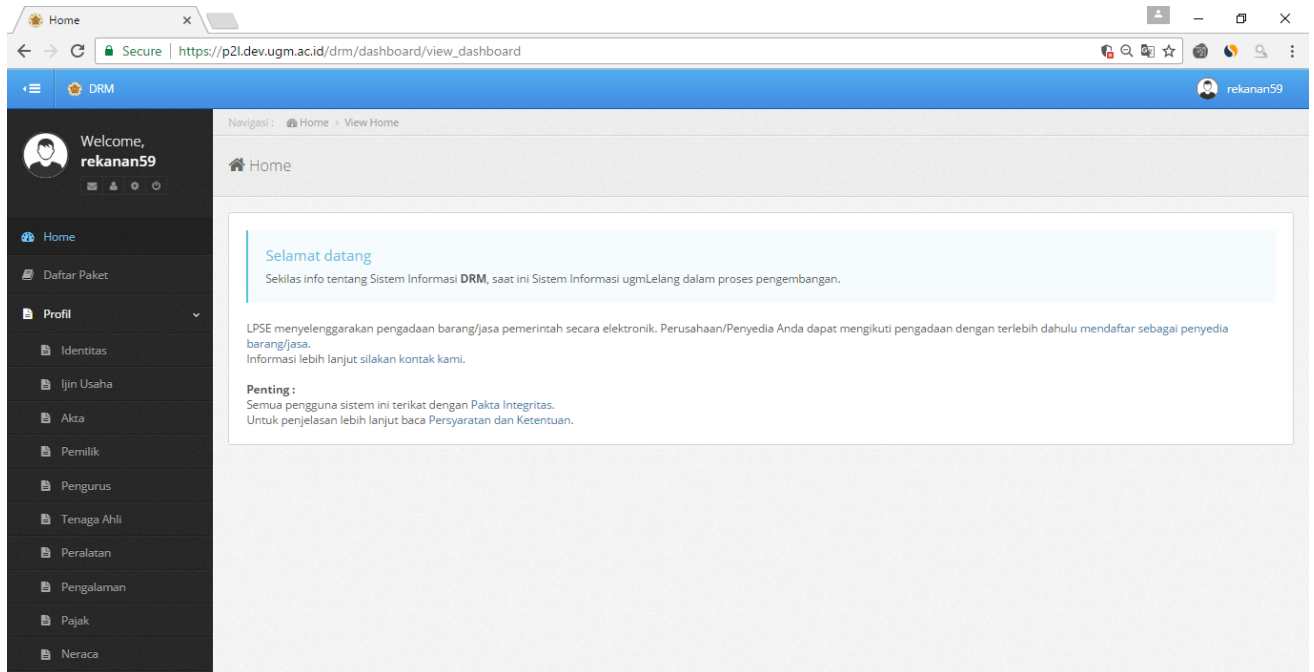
Home ×

Secure | https://p2l.dev.ugm.ac.id/drm/dashboard/view_dashboard

DRM

rekanan59

Welcome,
rekanan59

Home
Daftar Paket
Profil
Identitas
Ijin Usaha
Akta
Pemilik
Pengurus
Tenaga Ahli
Peralatan
Pengalaman
Pajak
Neraca

Navigasi : Home › View Home

Home

Selamat datang
Sekilas info tentang Sistem Informasi **DRM**, saat ini Sistem Informasi ugmLelang dalam proses pengembangan.

LPSE menyelenggarakan pengadaan barang/jasa pemerintah secara elektronik. Perusahaan/Penyedia Anda dapat mengikuti pengadaan dengan terlebih dahulu mendaftar sebagai penyedia barang/jasa.
Informasi lebih lanjut silakan kontak kami.

**Penting :**
Semua pengguna sistem ini terikat dengan Pakta Integritas.
Untuk penjelasan lebih lanjut baca Persyaratan dan Ketentuan.